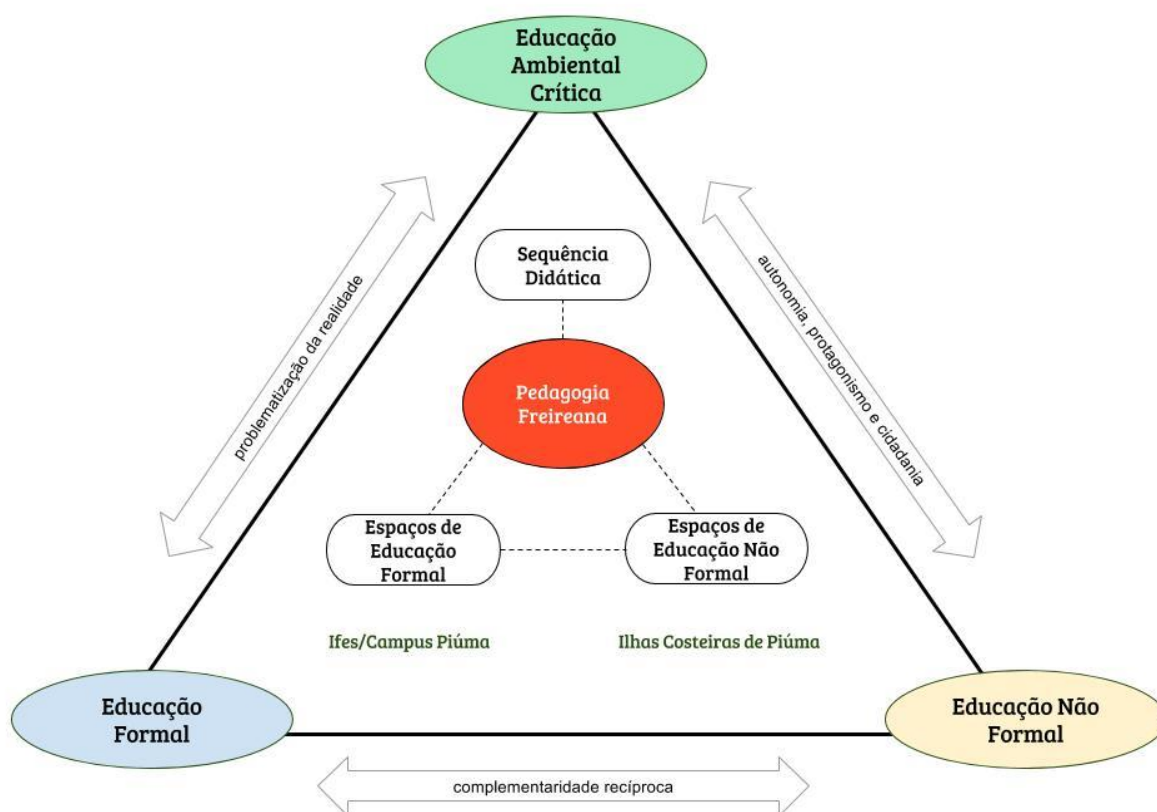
Educação Ambiental Crítica

problematização da realidade

autonomia, protagonismo e cidadania

Sequência Didática

Pedagogia Freireana

Espaços de Educação Formal

Espaços de Educação Não Formal

Ifes/Campus Piúma

Ilhas Costeiras de Piúma

Educação Formal

Educação Não Formal

complementaridade recíproca